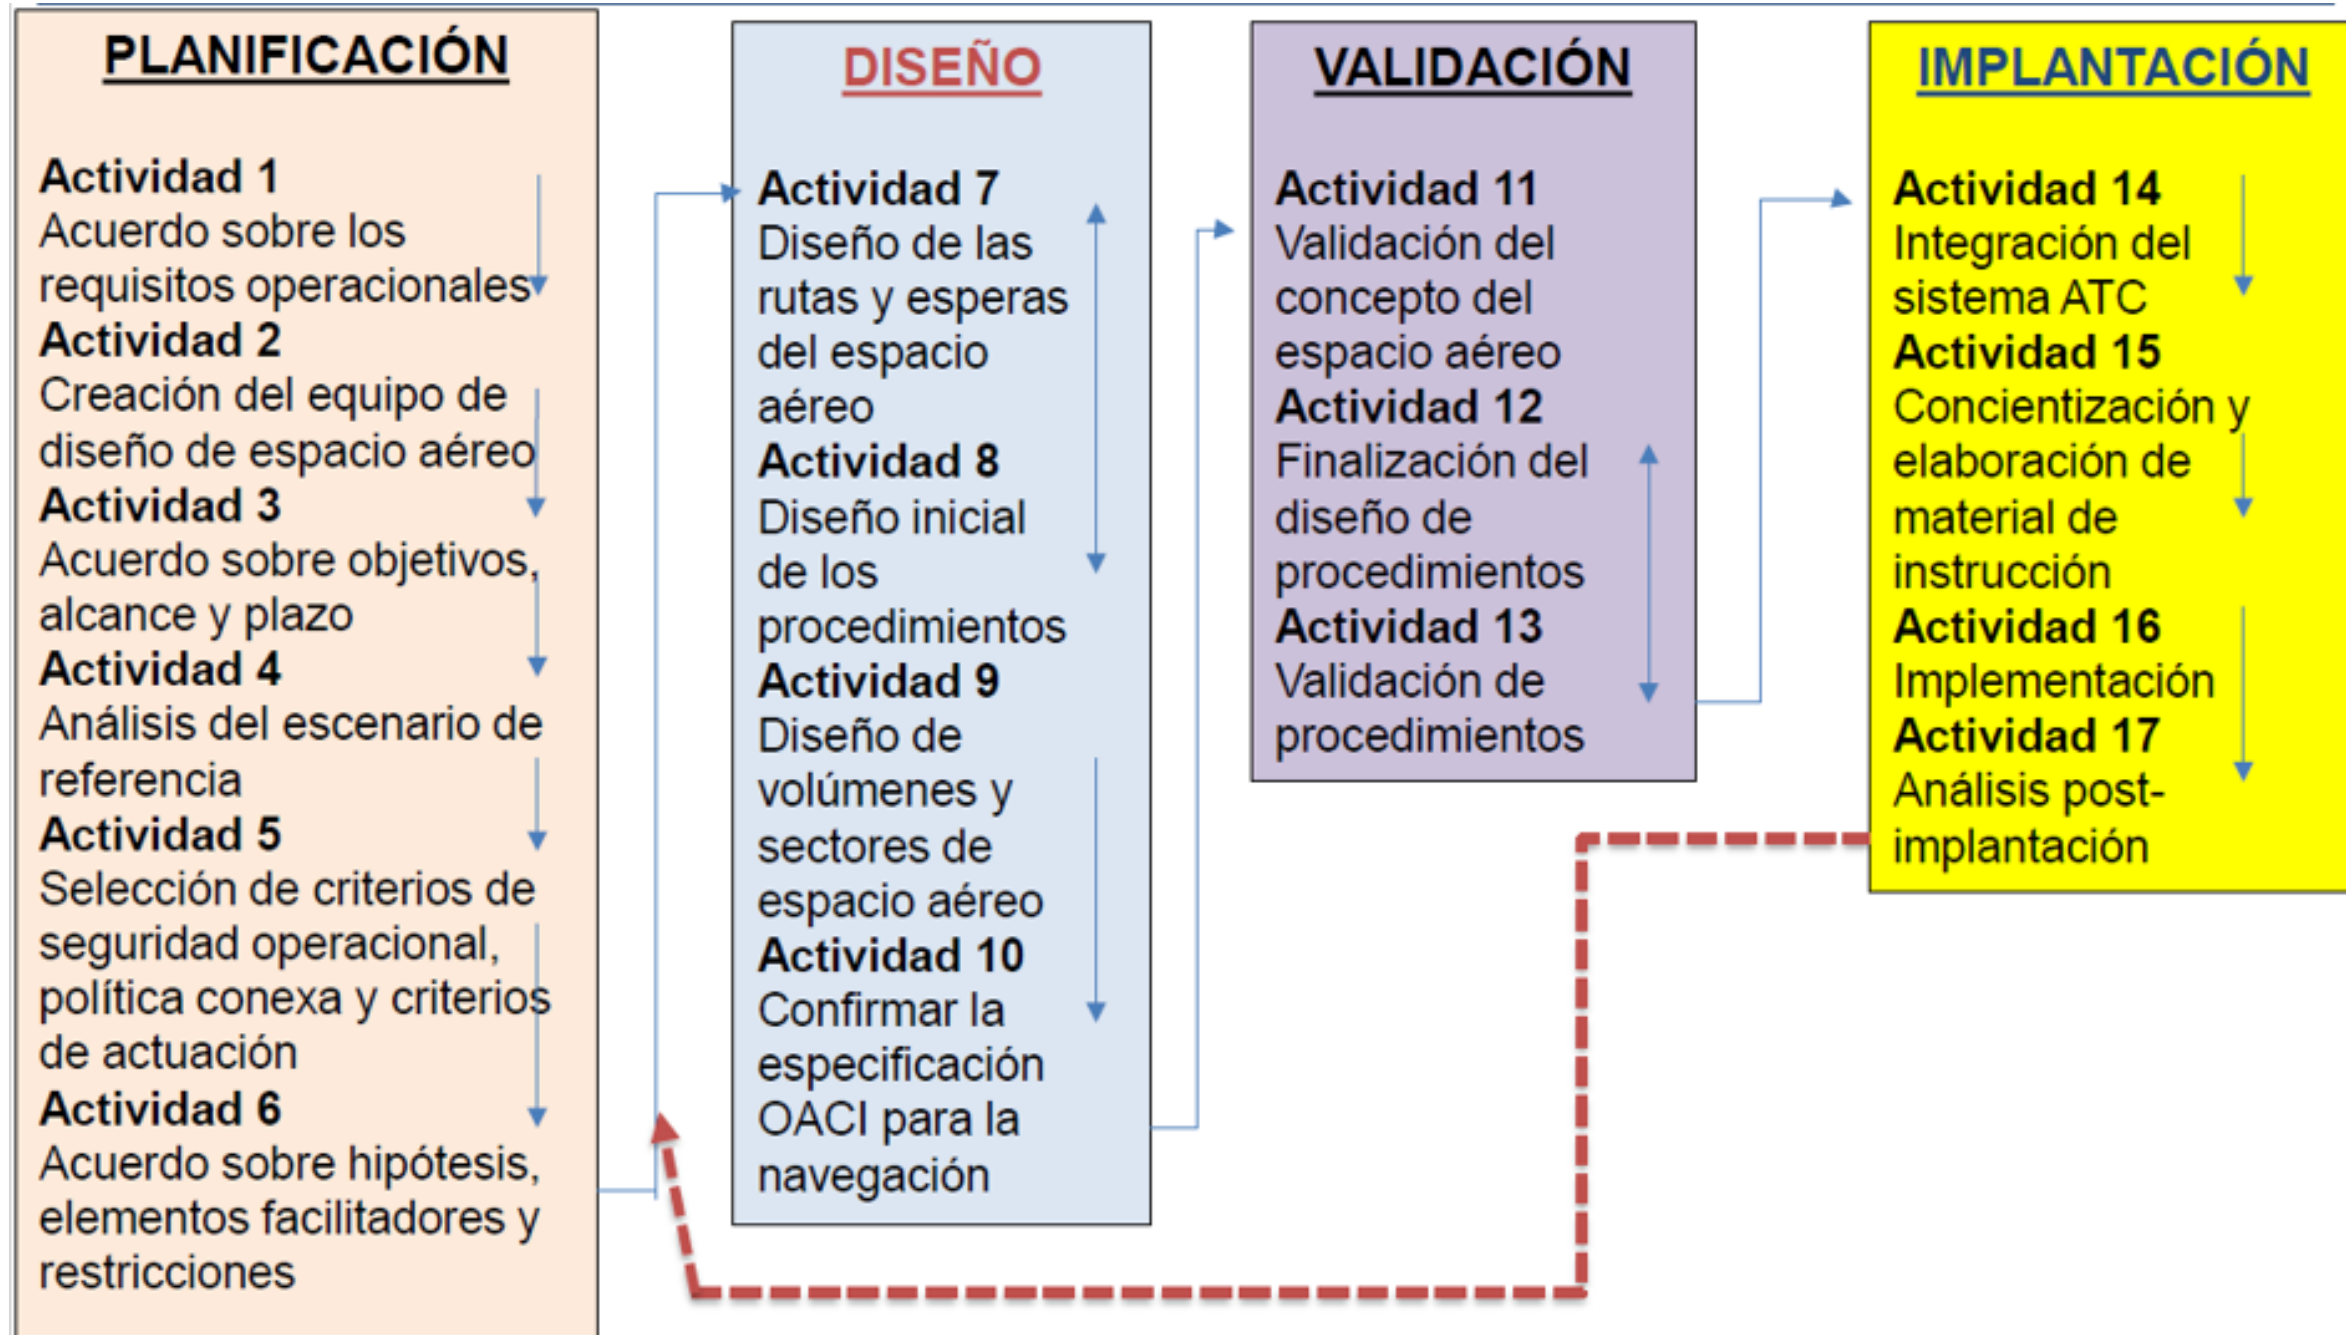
PLANIFICACIÓN

Actividad 1
Acuerdo sobre los requisitos operacionales
Actividad 2
Creación del equipo de diseño de espacio aéreo
Actividad 3
Acuerdo sobre objetivos, alcance y plazo
Actividad 4
Análisis del escenario de referencia
Actividad 5
Selección de criterios de seguridad operacional, política conexa y criterios de actuación
Actividad 6
Acuerdo sobre hipótesis, elementos facilitadores y restricciones

DISEÑO

Actividad 7
Diseño de las rutas y esperas del espacio aéreo
Actividad 8
Diseño inicial de los procedimientos
Actividad 9
Diseño de volúmenes y sectores de espacio aéreo
Actividad 10
Confirmar la especificación OACI para la navegación

VALIDACIÓN

Actividad 11
Validación del concepto del espacio aéreo
Actividad 12
Finalización del diseño de procedimientos
Actividad 13
Validación de procedimientos

IMPLANTACIÓN

Actividad 14
Integración del sistema ATC
Actividad 15
Concientización y elaboración de material de instrucción
Actividad 16
Implementación
Actividad 17
Análisis post-implantación